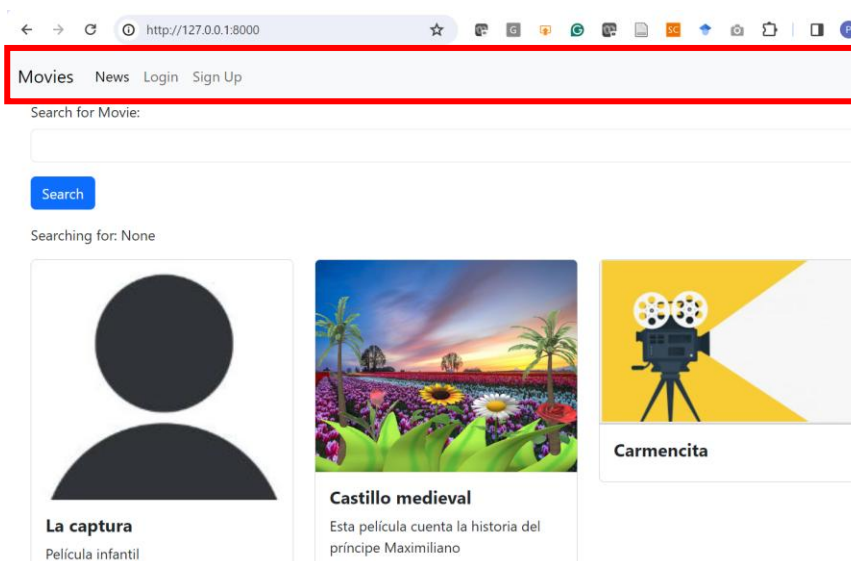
http://127.0.0.1:8000

Movies News Login Sign Up

Search for Movie:

Search

Searching for: None

La captura

Película infantil

Castillo medieval

Esta película cuenta la historia del príncipe Maximiliano

Carmencita